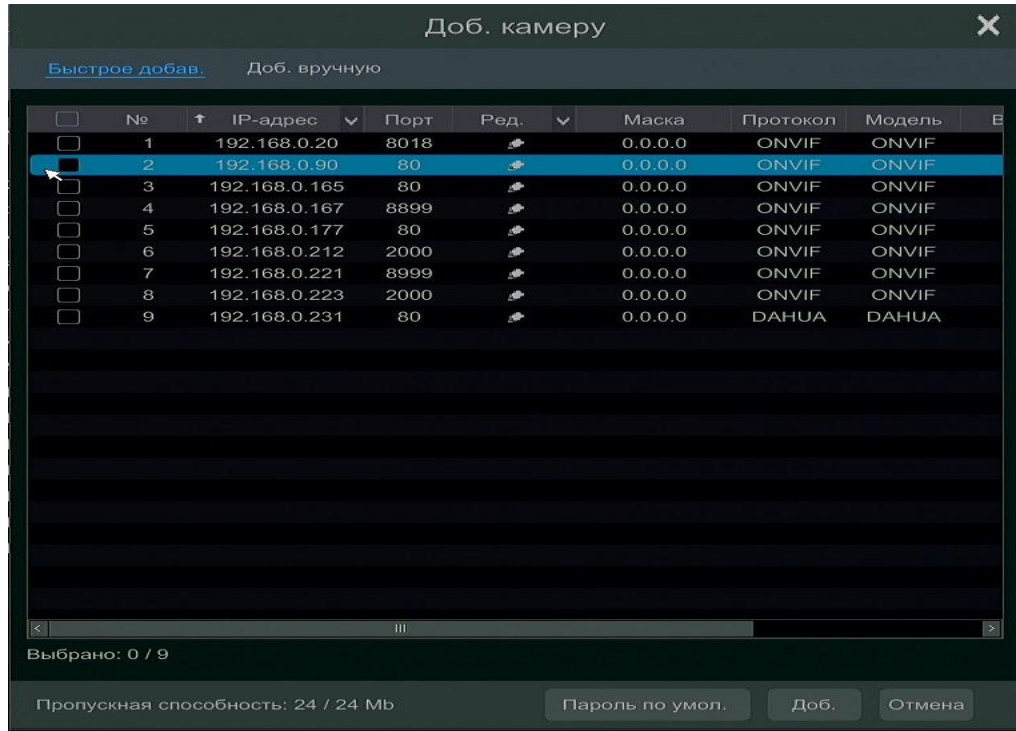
Доб. камеру

Быстрое добав. Доб. вручную

| | № | IP-адрес | Порт | Ред. | Маска | Протокол | Модель | В |
|---|---|---|---|---|---|---|---|---|
| | 1 | 192.168.0.20 | 8018 | | 0.0.0.0 | ONVIF | ONVIF | |
| | 2 | 192.168.0.90 | 80 | | 0.0.0.0 | ONVIF | ONVIF | |
| | 3 | 192.168.0.165 | 80 | | 0.0.0.0 | ONVIF | ONVIF | |
| | 4 | 192.168.0.167 | 8899 | | 0.0.0.0 | ONVIF | ONVIF | |
| | 5 | 192.168.0.177 | 80 | | 0.0.0.0 | ONVIF | ONVIF | |
| | 6 | 192.168.0.212 | 2000 | | 0.0.0.0 | ONVIF | ONVIF | |
| | 7 | 192.168.0.221 | 8999 | | 0.0.0.0 | ONVIF | ONVIF | |
| | 8 | 192.168.0.223 | 2000 | | 0.0.0.0 | ONVIF | ONVIF | |
| | 9 | 192.168.0.231 | 80 | | 0.0.0.0 | DAHUA | DAHUA | |

Выбрано: 0 / 9

Пропускная способность: 24 / 24 Mb

Пароль по умол. Доб. Отмена